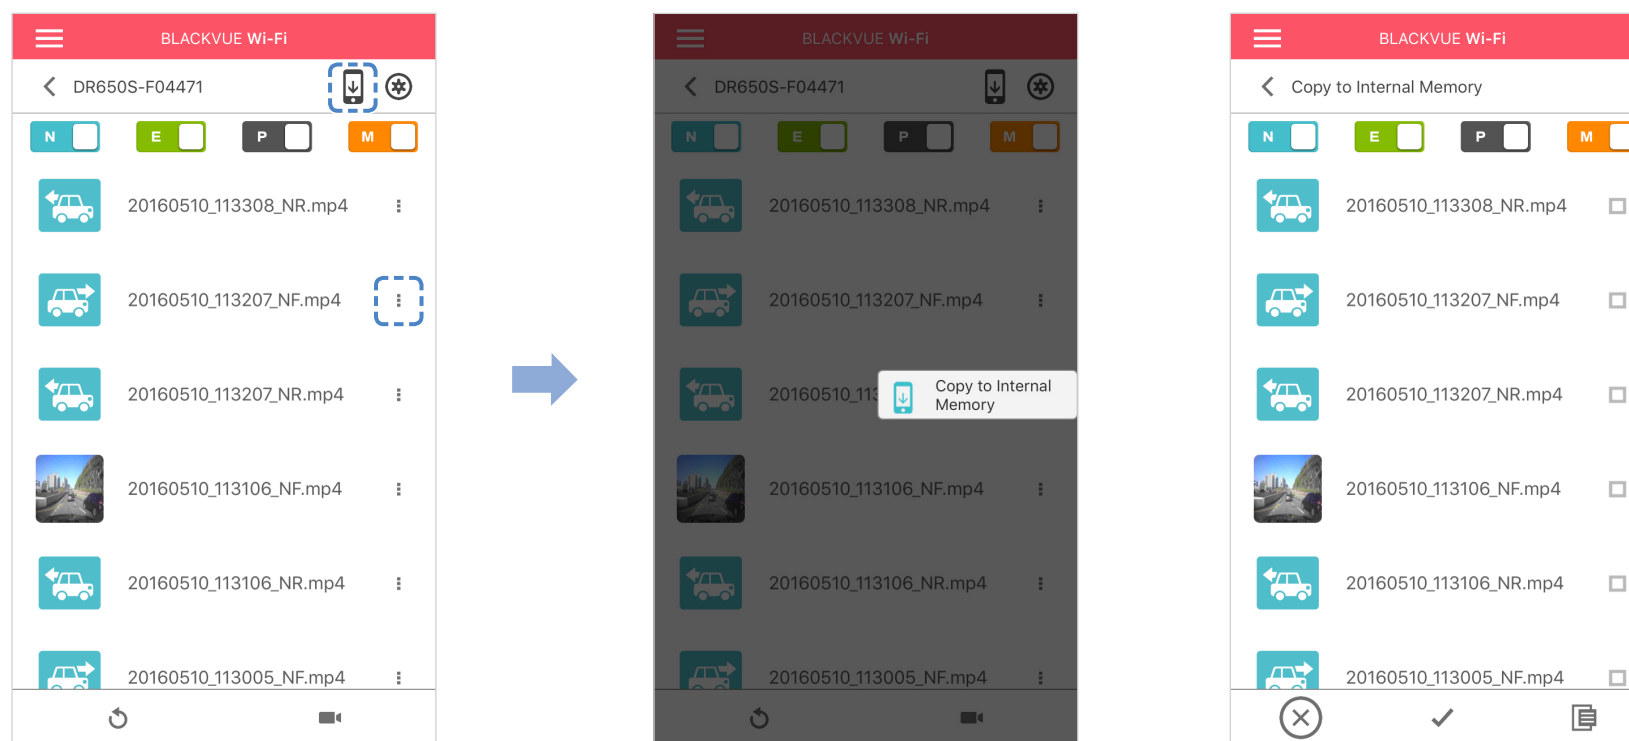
BLACKVUE Wi-Fi

DR650S-F04471

N E P M

20160510_113308_NR.mp4

20160510_113207_NF.mp4

20160510_113207_NR.mp4

20160510_113106_NF.mp4

20160510_113106_NR.mp4

20160510_113005_NF.mp4

BLACKVUE Wi-Fi

DR650S-F04471

N E P M

20160510_113308_NR.mp4

20160510_113207_NF.mp4

20160510_11

Copy to Internal Memory

20160510_113106_NF.mp4

20160510_113106_NR.mp4

20160510_113005_NF.mp4

BLACKVUE Wi-Fi

Copy to Internal Memory

N E P M

20160510_113308_NR.mp4

20160510_113207_NF.mp4

20160510_113207_NR.mp4

20160510_113106_NF.mp4

20160510_113106_NR.mp4

20160510_113005_NF.mp4